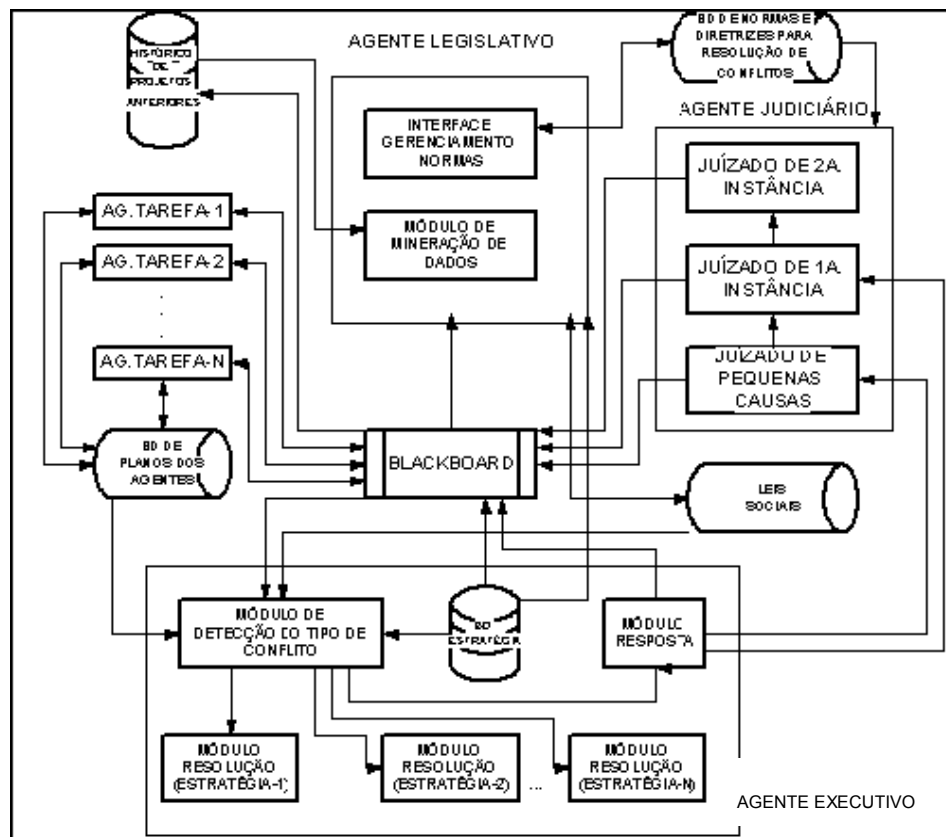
HISTÓRICO DE PROJETOS ANTERIORES

AGENTE LEGISLATIVO

BD DE NORMAS E DIRETRIZES PARA RESOLUÇÃO DE CONFLITOS

AGENTE JUDICIÁRIO

INTERFACE GERENCIAMENTO NORMAS

JUÍZADO DE 2A. INSTÂNCIA

AG.TAREFA-1

AG.TAREFA-2

MÓDULO DE MINERAÇÃO DE DADOS

JUÍZADO DE 1A. INSTÂNCIA

AG.TAREFA-N

JUÍZADO DE PEQUENAS CAUSAS

BD DE PLANOS DOS AGENTES

BLACKBOARD

LEIS SOCIAIS

MÓDULO DE DETECÇÃO DO TIPO DE CONFLITO

BD ESTRATÉGIA

MÓDULO RESPOSTA

MÓDULO RESOLUÇÃO (ESTRATÉGIA-1)

MÓDULO RESOLUÇÃO (ESTRATÉGIA-2)

...

MÓDULO RESOLUÇÃO (ESTRATÉGIA-N)

AGENTE EXECUTIVO